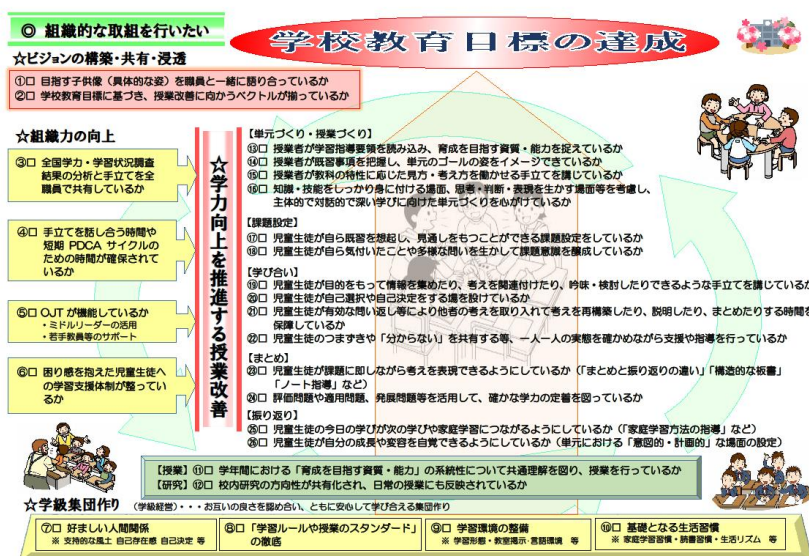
◎ 組織的な取組を行いたい

学校教育目標の達成

☆ビジョンの構築・共有・浸透

①□ 目指す子供像（具体的な姿）を職員と一緒に語り合っているか
②□ 学校教育目標に基づき、授業改善に向かうベクトルが揃っているか

☆組織力の向上

③□ 全国学力・学習状況調査結果の分析と手立てを全職員で共有しているか

④□ 手立てを話し合う時間や短期 PDCA サイクルのための時間が確保されているか

⑤□ OJT が機能しているか
・ミドルリーダーの活用
・若手教員等のサポート

⑥□ 困り感を抱えた児童生徒への学習支援体制が整っているか

☆学力向上を推進する授業改善

【単元づくり・授業づくり】
⑬□ 授業者が学習指導要領を読み込み、育成を目指す資質・能力を捉えているか
⑭□ 授業者が既習事項を把握し、単元のゴールの姿をイメージできているか
⑮□ 授業者が教科の特性に応じた見方・考え方を働かせる手立てを講じているか
⑯□ 知識・技能をしっかり身に付ける場面、思考・判断・表現を生かす場面等を考慮し、主体的で対話的で深い学びに向けた単元づくりを心がけているか

【課題設定】
⑰□ 児童生徒が自ら既習を想起し、見通しをもつことができる課題設定をしているか
⑱□ 児童生徒が自ら気付いたことや多様な問いを生かして課題意識を醸成しているか

【学び合い】
⑲□ 児童生徒が目的をもって情報を集めたり、考えを関連付けたり、吟味・検討したりできるような手立てを講じているか
⑳□ 児童生徒が自己選択や自己決定をする場を設けているか
㉑□ 児童生徒が有効な問い返し等により他者の考えを取り入れて考えを再構築したり、説明したり、まとめたりする時間を保障しているか
㉒□ 児童生徒のつまずきや「分からない」を共有する等、一人一人の実態を確かめながら支援や指導を行っているか

【まとめ】
㉓□ 児童生徒が課題に即しながら考えを表現できるようにしているか（「まとめと振り返りの違い」「構造的な板書」「ノート指導」など）
㉔□ 評価問題や適用問題、発展問題等を活用して、確かな学力の定着を図っているか

【振り返り】
㉕□ 児童生徒が今日の学びが次の学びや家庭学習につながるようにしているか（「家庭学習方法の指導」など）
㉖□ 児童生徒が自分の成長や変容を自覚できるようにしているか（単元における「意図的・計画的」な場面の設定）

【授業】⑪□ 学年間における「育成を目指す資質・能力」の系統性について共通理解を図り、授業を行っているか
【研究】⑫□ 校内研究の方向性が共有化され、日常の授業にも反映されているか

☆学級集団作り （学級経営）・・・お互いの良さを認め合い、ともに安心して学び合える集団作り

⑦□ 好ましい人間関係
※ 支持的な風土 自己存在感 自己決定 等

⑧□「学習ルールや授業のスタンダード」の徹底

⑨□ 学習環境の整備
※ 学習形態・教室掲示・言語環境 等

⑩□ 基礎となる生活習慣
※ 家庭学習習慣・読書習慣・生活リズム 等